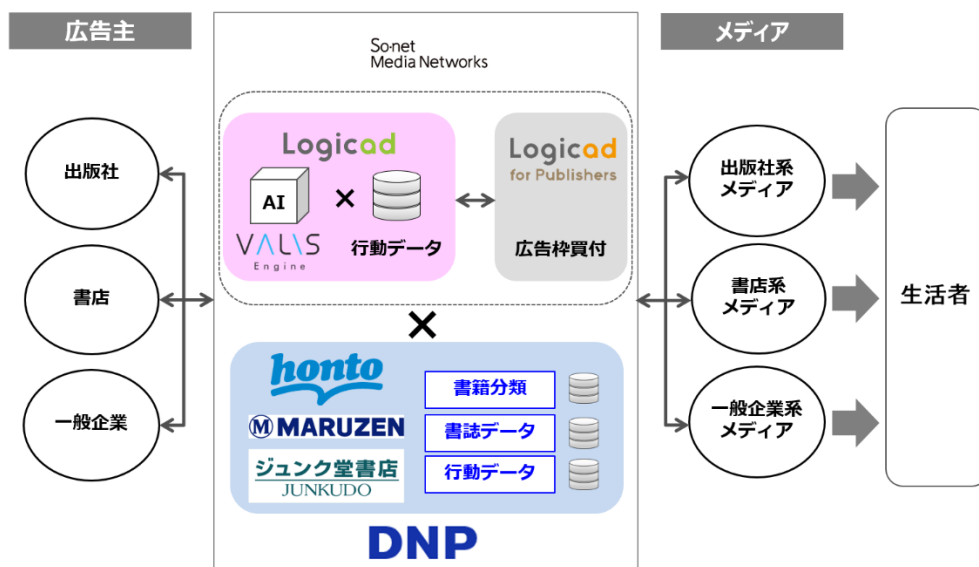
広告主

出版社

書店

一般企業

So-net Media Networks

Logicad

AI

VALIS Engine

×

行動データ

Logicad for Publishers

広告枠買付

×

honto

MARUZEN

ジュンク堂書店 JUNKUDO

書籍分類

書誌データ

行動データ

DNP

メディア

出版社系メディア

書店系メディア

一般企業系メディア

生活者